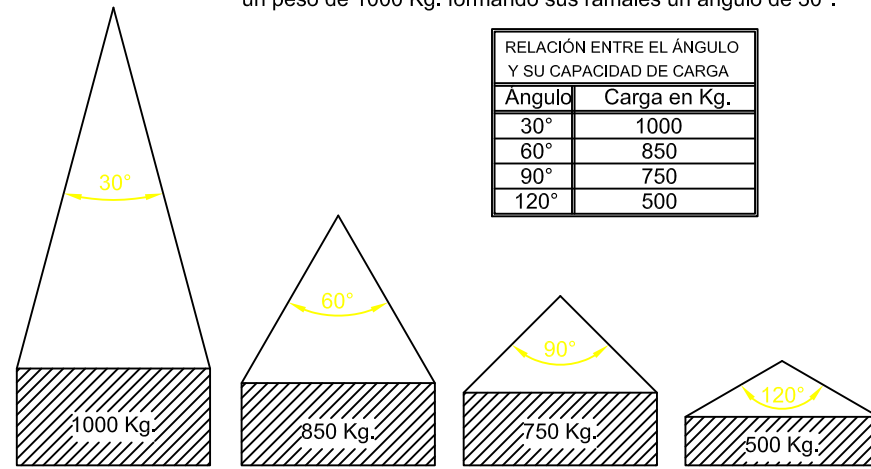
un peso de 1000 Kg. formando sus ramales un ángulo de 30°.

RELACIÓN ENTRE EL ÁNGULO Y SU CAPACIDAD DE CARGA

| Ángulo | Carga en Kg. |
|---|---|
| 30° | 1000 |
| 60° | 850 |
| 90° | 750 |
| 120° | 500 |

30°

1000 Kg.

60°

850 Kg.

90°

750 Kg.

120°

500 Kg.